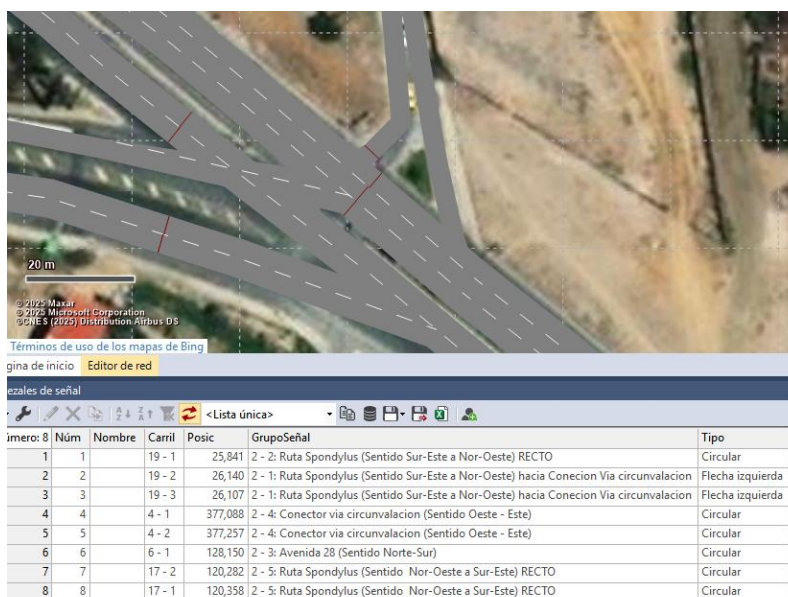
20 m

© 2025 Maxar
© 2025 Microsoft Corporation
©CNES (2025) Distribution Airbus DS

Términos de uso de los mapas de Bing

gina de inicio Editor de red

ezales de señal

<Lista única>

| imero: 8 | Núm | Nombre | Carril | Posic | GrupoSeñal | Tipo |
|---|---|---|---|---|---|---|
| 1 | 1 | | 19 - 1 | 25,841 | 2 - 2: Ruta Spondylus (Sentido Sur-Este a Nor-Oeste) RECTO | Circular |
| 2 | 2 | | 19 - 2 | 26,140 | 2 - 1: Ruta Spondylus (Sentido Sur-Este a Nor-Oeste) hacia Conecion Via circunvalacion | Flecha izquierda |
| 3 | 3 | | 19 - 3 | 26,107 | 2 - 1: Ruta Spondylus (Sentido Sur-Este a Nor-Oeste) hacia Conecion Via circunvalacion | Flecha izquierda |
| 4 | 4 | | 4 - 1 | 377,088 | 2 - 4: Conector via circunvalacion (Sentido Oeste - Este) | Circular |
| 5 | 5 | | 4 - 2 | 377,257 | 2 - 4: Conector via circunvalacion (Sentido Oeste - Este) | Circular |
| 6 | 6 | | 6 - 1 | 128,150 | 2 - 3: Avenida 28 (Sentido Norte-Sur) | Circular |
| 7 | 7 | | 17 - 2 | 120,282 | 2 - 5: Ruta Spondylus (Sentido Nor-Oeste a Sur-Este) RECTO | Circular |
| 8 | 8 | | 17 - 1 | 120,358 | 2 - 5: Ruta Spondylus (Sentido Nor-Oeste a Sur-Este) RECTO | Circular |